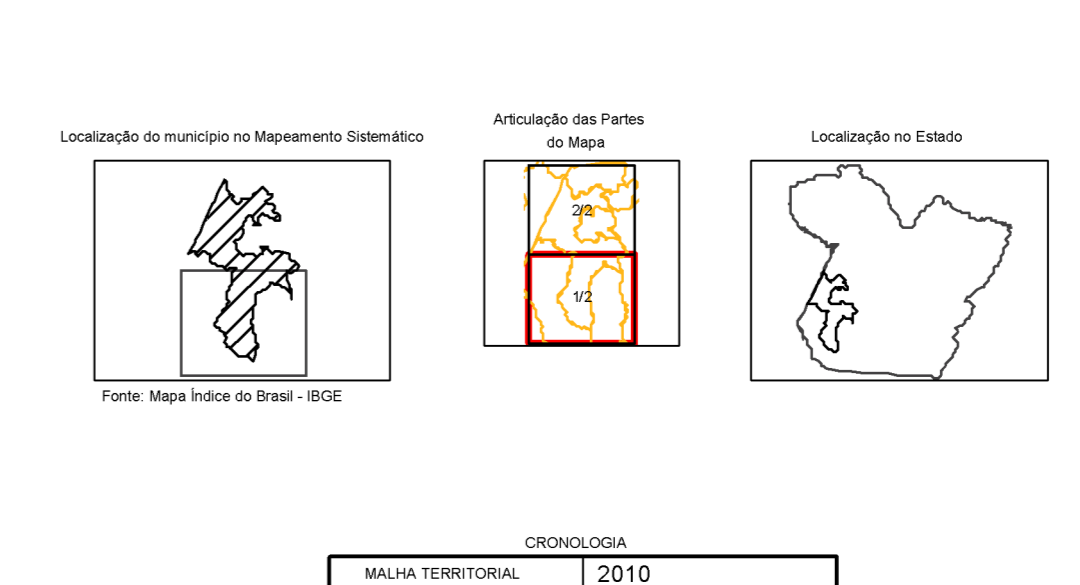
Localização do município no Mapeamento Sistemático

Fonte: Mapa Índice do Brasil - IBGE

Articulação das Partes do Mapa

2/2

1/2

Localização no Estado

CRONOLOGIA

| MALHA TERRITORIAL | 2010 |
|---|---|